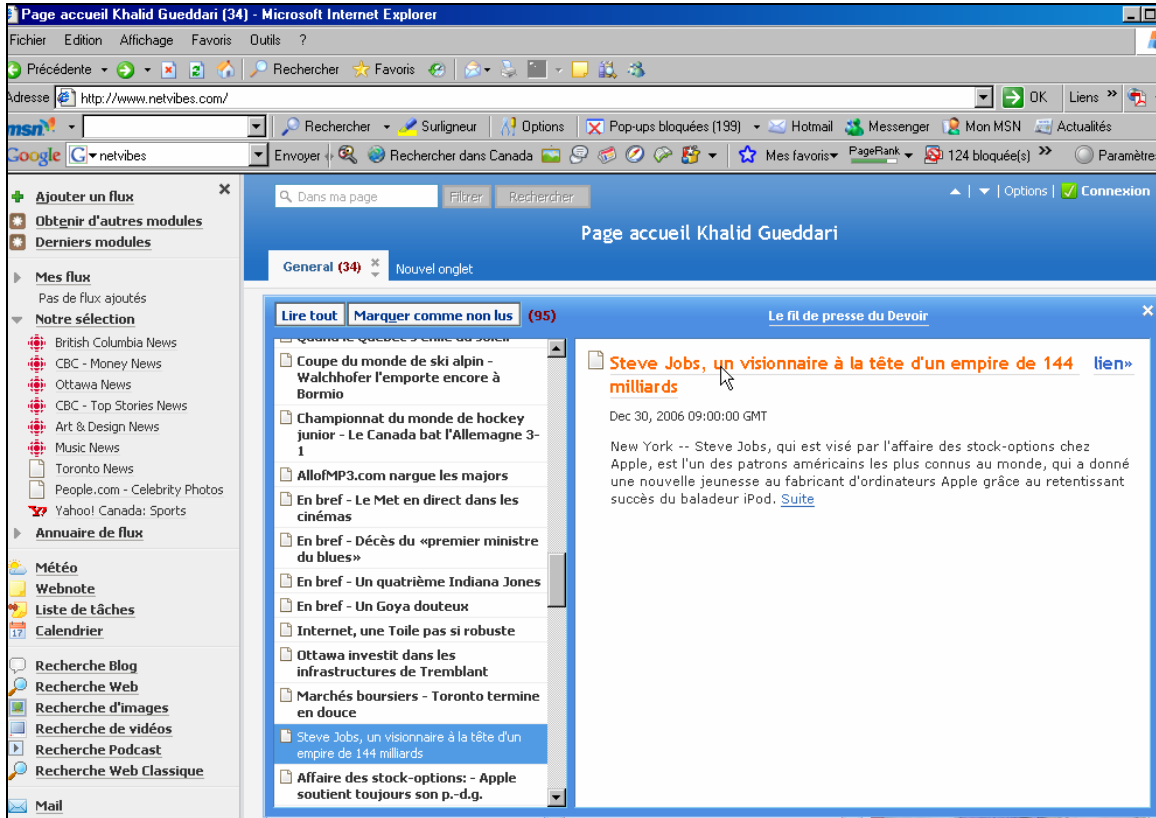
Page accueil Khalid Gueddari (34) - Microsoft Internet Explorer

Fichier Edition Affichage Favoris Outils ?

Précédente Rechercher Favoris

Adresse http://www.netvibes.com/ OK Liens

msn Rechercher Surligneur Options Pop-ups bloquées (199) Hotmail Messenger Mon MSN Actualités

Google netvibes Envoyer Rechercher dans Canada Mes favoris PageRank 124 bloqué(s) Paramètres

Ajouter un flux
Obtenir d'autres modules
Derniers modules

Mes flux
Pas de flux ajoutés
Notre sélection
British Columbia News
CBC - Money News
Ottawa News
CBC - Top Stories News
Art & Design News
Music News
Toronto News
People.com - Celebrity Photos
Yahoo! Canada: Sports
Annuaire de flux

Météo
Webnote
Liste de tâches
Calendrier

Recherche Blog
Recherche Web
Recherche d'images
Recherche de vidéos
Recherche Podcast
Recherche Web Classique

Mail

Dans ma page Filtrer Rechercher

| Options | Connexion

Page accueil Khalid Gueddari

General (34) Nouvel onglet

Lire tout Marquer comme non lus (95)

Le fil de presse du Devoir

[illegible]
Coupe du monde de ski alpin - Walchhofer l'emporte encore à Bormio
Championnat du monde de hockey junior - Le Canada bat l'Allemagne 3-1
AllofMP3.com nargue les majors
En bref - Le Met en direct dans les cinémas
En bref - Décès du «premier ministre du blues»
En bref - Un quatrième Indiana Jones
En bref - Un Goya douteux
Internet, une Toile pas si robuste
Ottawa investit dans les infrastructures de Tremblant
Marchés boursiers - Toronto termine en douce
Steve Jobs, un visionnaire à la tête d'un empire de 144 milliards
Affaire des stock-options: - Apple soutient toujours son p.-d.g.

Steve Jobs, un visionnaire à la tête d'un empire de 144 milliards lien»

Dec 30, 2006 09:00:00 GMT

New York -- Steve Jobs, qui est visé par l'affaire des stock-options chez Apple, est l'un des patrons américains les plus connus au monde, qui a donné une nouvelle jeunesse au fabricant d'ordinateurs Apple grâce au retentissant succès du baladeur iPod. Suite